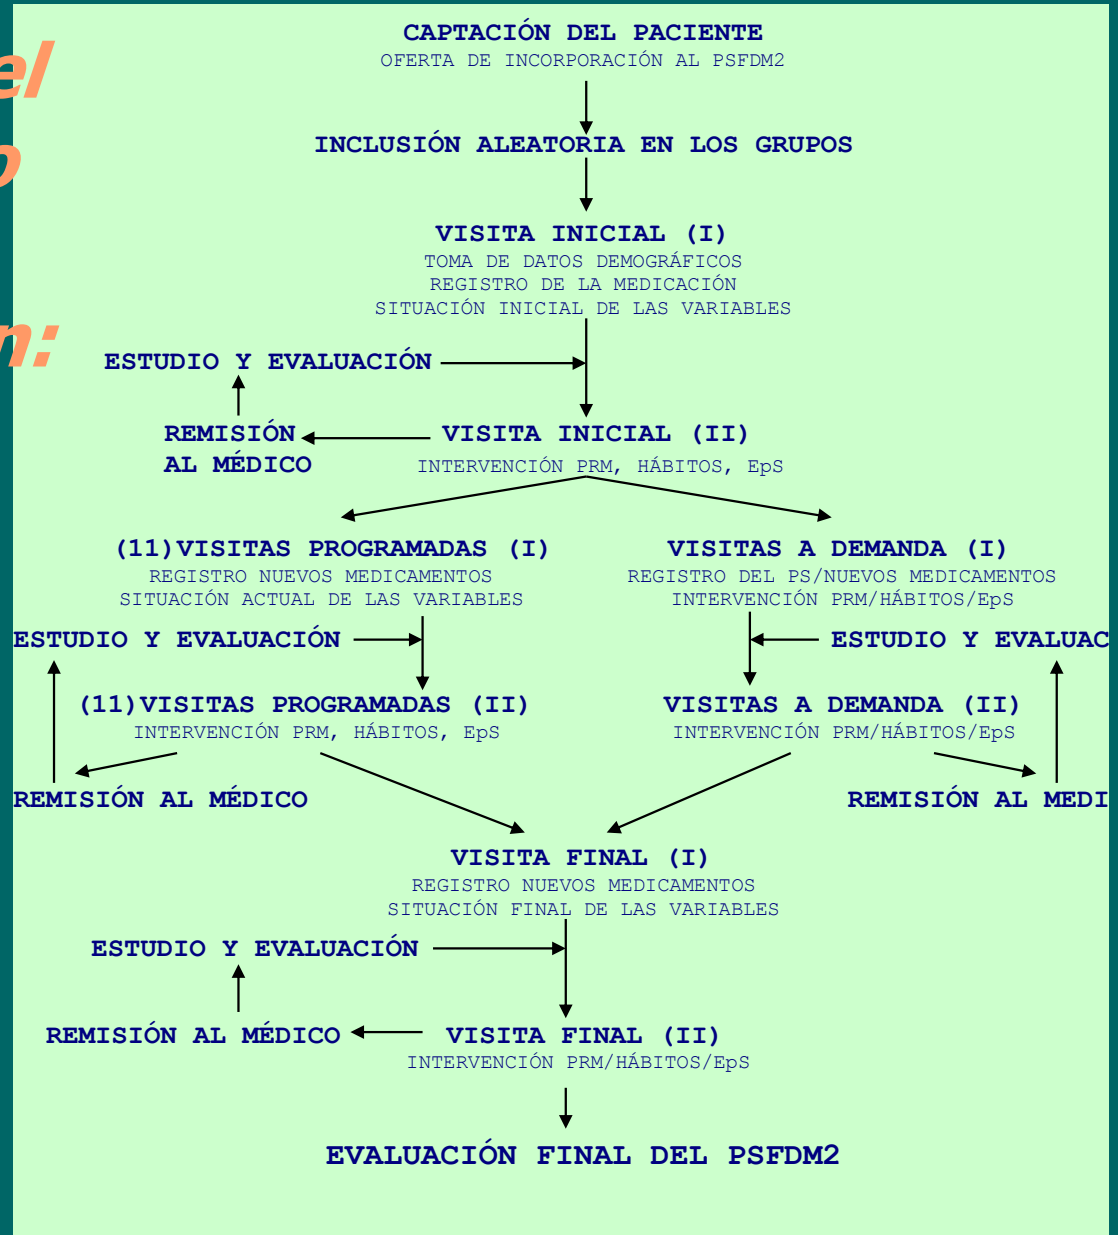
el
o
n:

CAPTACIÓN DEL PACIENTE
OFERTA DE INCORPORACIÓN AL PSFDM2

INCLUSIÓN ALEATORIA EN LOS GRUPOS

VISITA INICIAL (I)
TOMA DE DATOS DEMOGRÁFICOS
REGISTRO DE LA MEDICACIÓN
SITUACIÓN INICIAL DE LAS VARIABLES

ESTUDIO Y EVALUACIÓN

REMISIÓN AL MÉDICO

VISITA INICIAL (II)
INTERVENCIÓN PRM, HÁBITOS, EpS

(11)VISITAS PROGRAMADAS (I)
REGISTRO NUEVOS MEDICAMENTOS
SITUACIÓN ACTUAL DE LAS VARIABLES

VISITAS A DEMANDA (I)
REGISTRO DEL PS/NUEVOS MEDICAMENTOS
INTERVENCIÓN PRM/HÁBITOS/EpS

ESTUDIO Y EVALUACIÓN

ESTUDIO Y EVALUAC

(11)VISITAS PROGRAMADAS (II)
INTERVENCIÓN PRM, HÁBITOS, EpS

VISITAS A DEMANDA (II)
INTERVENCIÓN PRM/HÁBITOS/EpS

REMISIÓN AL MÉDICO

REMISIÓN AL MEDI

VISITA FINAL (I)
REGISTRO NUEVOS MEDICAMENTOS
SITUACIÓN FINAL DE LAS VARIABLES

ESTUDIO Y EVALUACIÓN

REMISIÓN AL MÉDICO

VISITA FINAL (II)
INTERVENCIÓN PRM/HÁBITOS/EpS

EVALUACIÓN FINAL DEL PSFDM2